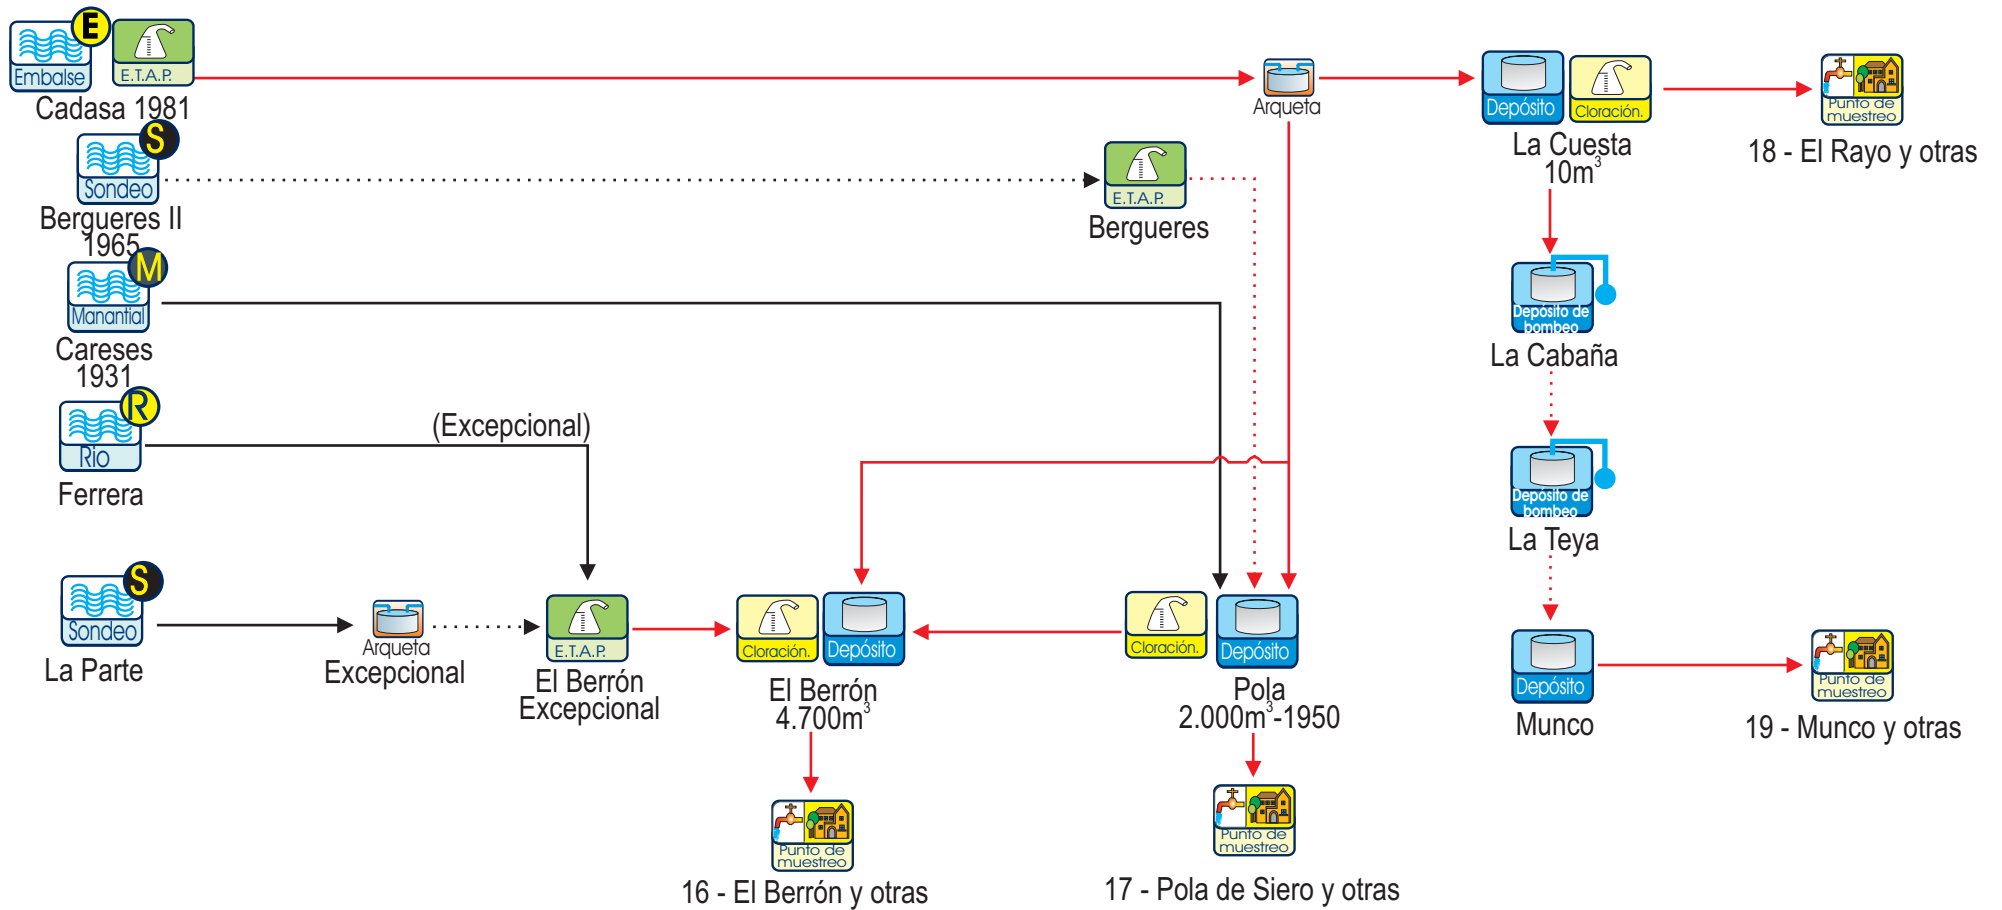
E
Embalse
E.T.A.P.
Cadasa 1981

Arqueta

Depósito
Cloración.
La Cuesta
$10m^3$

Punto de muestreo
18 - El Rayo y otras

S
Sondeo
Bergueres II
1965

E.T.A.P.
Bergueres

M
Manantial
Careses
1931

Depósito de bombeo
La Cabaña

R
Rio
Ferrera

(Excepcional)

Depósito de bombeo
La Teya

S
Sondeo
La Parte

Arqueta
Excepcional

E.T.A.P.
El Berrón
Excepcional

Cloración.
Depósito
El Berrón
$4.700m^3$

Cloración.
Depósito
Pola
$2.000m^3$-1950

Depósito
Munco

Punto de muestreo
19 - Munco y otras

Punto de muestreo
16 - El Berrón y otras

Punto de muestreo
17 - Pola de Siero y otras